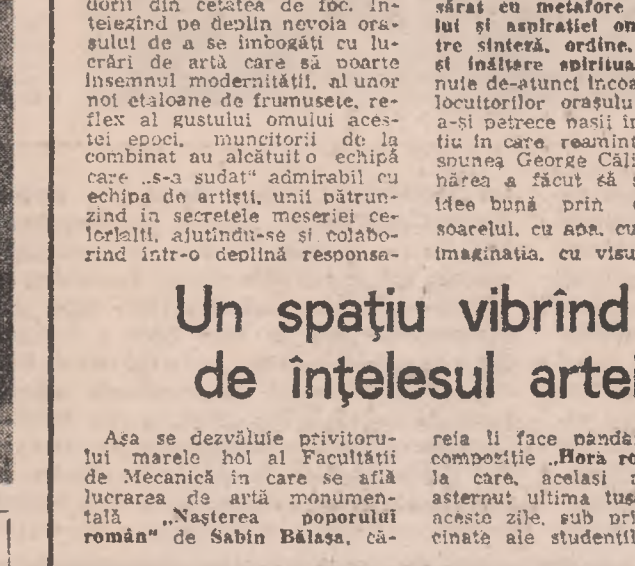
dorii din cetatea de foc. Înțelezînd pe deplin nevoia orașului de a se îmbogăți cu lucrări de artă care să poarte însemnul modernității, al unor noi etaloane de frumusețe, reflex al gustului omului acestei epoci, muncitorii de la combinat au alcătuit o echipă care „s-a sudat" admirabil cu echipa de artiști, unii pătrunzînd în secretele meseriei celorlalți, ajutîndu-se și colaborînd într-o deplină responsa-

sărat cu metafore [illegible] lui și aspirației on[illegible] tre sinteză, ordine, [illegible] și înălțare spiritua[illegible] nuie de-atunci încoa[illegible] locuitorilor orașului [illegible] a-și petrece pașii în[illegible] tiu în care reamint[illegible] spunea George Căli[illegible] hărea a făcut să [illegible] idee bună prin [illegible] soarelui, cu apa, cu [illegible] imaginația, cu visu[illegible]

Un spațiu vibrînd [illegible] de înțelesul artei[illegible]

Așa se dezvăluie privitorului marele hol al Facultății de Mecanică în care se află lucrarea de artă monumentală „Nașterea poporului român" de Sabin Bălașa, că-

reia îi face pandan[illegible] compoziție „Hora ro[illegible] la care, același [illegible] așternut ultima tuș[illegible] aceste zile, sub pri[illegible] cinate ale studenții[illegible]